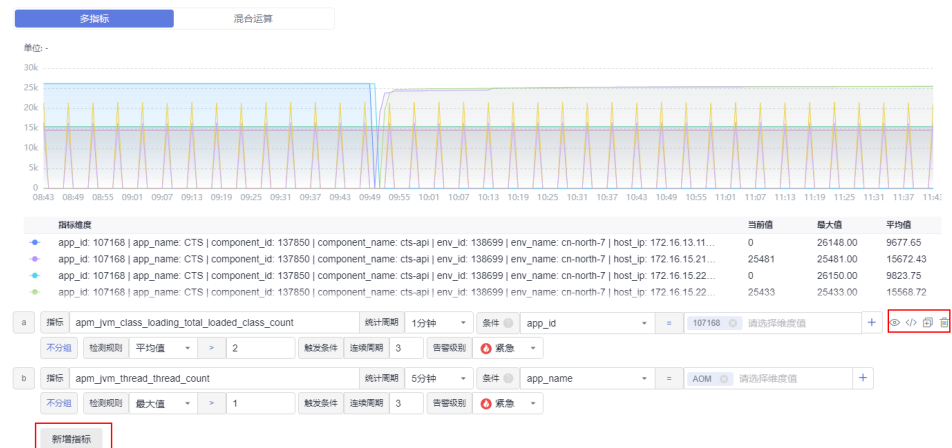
多指标 混合运算

单位: -

30k
25k
20k
15k
10k
5k
0

08:43 08:49 08:55 09:01 09:07 09:13 09:19 09:25 09:31 09:37 09:43 09:49 09:55 10:01 10:07 10:13 10:19 10:25 10:31 10:37 10:43 10:49 10:55 11:01 11:07 11:13 11:19 11:25 11:31 11:37 11:43

| 指标维度 | 当前值 | 最大值 | 平均值 |
|---|---|---|---|
| app_id: 107168 \| app_name: CTS \| component_id: 137850 \| component_name: cts-api \| env_id: 138699 \| env_name: cn-north-7 \| host_ip: 172.16.13.11... | 0 | 26148.00 | 9677.65 |
| app_id: 107168 \| app_name: CTS \| component_id: 137850 \| component_name: cts-api \| env_id: 138699 \| env_name: cn-north-7 \| host_ip: 172.16.15.21... | 25481 | 25481.00 | 15672.43 |
| app_id: 107168 \| app_name: CTS \| component_id: 137850 \| component_name: cts-api \| env_id: 138699 \| env_name: cn-north-7 \| host_ip: 172.16.15.22... | 0 | 26150.00 | 9823.75 |
| app_id: 107168 \| app_name: CTS \| component_id: 137850 \| component_name: cts-api \| env_id: 138699 \| env_name: cn-north-7 \| host_ip: 172.16.15.22... | 25433 | 25433.00 | 15568.72 |

a 指标 apm_jvm_class_loading_total_loaded_class_count 统计周期 1分钟 条件 app_id = 107168 请选择维度值 +
不分组 检测规则 平均值 > 2 触发条件 连续周期 3 告警级别 紧急

b 指标 apm_jvm_thread_thread_count 统计周期 5分钟 条件 app_name = AOM 请选择维度值 +
不分组 检测规则 最大值 > 1 触发条件 连续周期 3 告警级别 紧急

新增指标